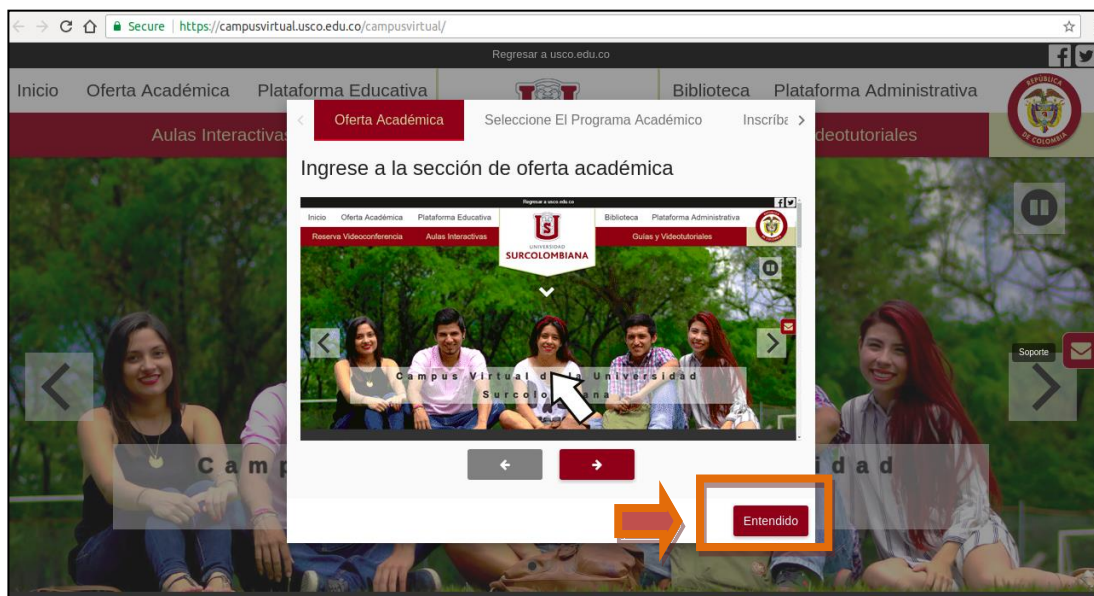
Secure | https://campusvirtual.usco.edu.co/campusvirtual/

Regresar a usco.edu.co

Inicio Oferta Académica Plataforma Educativa Biblioteca Plataforma Administrativa

Aulas Interactivas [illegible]deotutoriales

Oferta Académica Seleccione El Programa Académico Inscríba

Ingrese a la sección de oferta académica

Regresar a usco.edu.co

Inicio Oferta Académica Plataforma Educativa Biblioteca Plataforma Administrativa

Reserva Videoconferencia Aulas Interactivas Guías y Videotutoriales

UNIVERSIDAD SURCOLOMBIANA

Campus Virtual d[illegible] la Universidad Surcolo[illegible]ana

Camp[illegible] idad

Soporte

Entendido